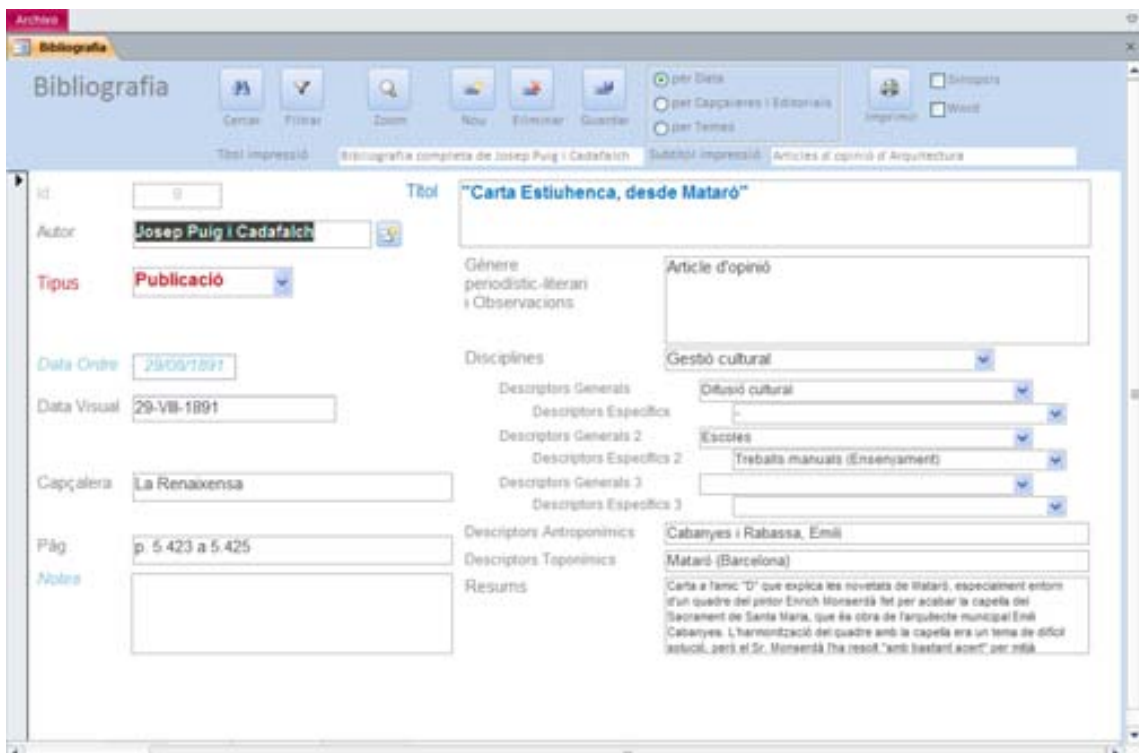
Archivo

Bibliografia

Bibliografia

Cercar Filtrar Zoom Nou Eliminar Guardar

per Data
per Capçaleres i Editorials
per Temes

Imprimir

Sinopsis
Word

Títol impressió Bibliografia completa de Josep Puig i Cadafalch Subtítol impressió Articles d'opinió d'Arquitectura

Id 9

Títol "Carta Estiuhenca, desde Mataró"

Autor Josep Puig i Cadafalch

Tipus Publicació

Gènere periodístic-literari i Observacions Article d'opinió

Data Ordre 29/08/1891

Disciplines Gestió cultural

Data Visual 29-VIII-1891

Descriptors Generals Difusió cultural
Descriptors Específics -
Descriptors Generals 2 Escoles
Descriptors Específics 2 Treballs manuals (Ensenyament)

Capçalera La Renaixensa

Descriptors Generals 3
Descriptors Específics 3

Descriptors Antroponímics Cabanyes i Rabassa, Emili

Pàg. p. 5.423 a 5.425

Descriptors Toponímics Mataró (Barcelona)

Notes

Resums Carta a l'amic "D" que explica les novetats de Mataró, especialment entorn d'un quadre del pintor Enrich Monserdà fet per acabar la capella del Sacrament de Santa Maria, que és obra de l'arquitecte municipal Emili Cabanyes. L'harmonització del quadre amb la capella era un tema de difícil solució, però el Sr. Monserdà l'ha resolt "amb bastant acert" per mitjà